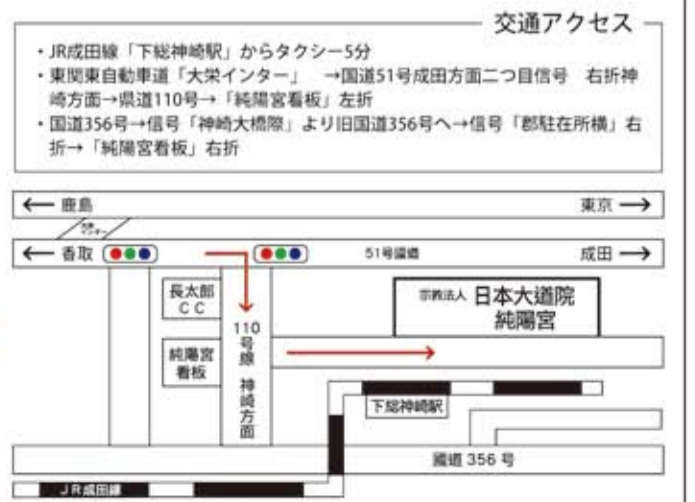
交通アクセス

・JR成田線「下総神崎駅」からタクシー5分
・東関東自動車道「大栄インター」 →国道51号成田方面二つ目信号 右折神崎方面→県道110号→「純陽宮看板」左折
・国道356号→信号「神崎大橋際」より旧国道356号へ→信号「郡駐在所横」右折→「純陽宮看板」右折

← 鹿島
東京 →
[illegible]
← 香取
51号国道
成田 →
長太郎CC
110号線 神崎方面
宗教法人 日本大道院 純陽宮
純陽宮看板
下総神崎駅
国道 356 号
JR成田線